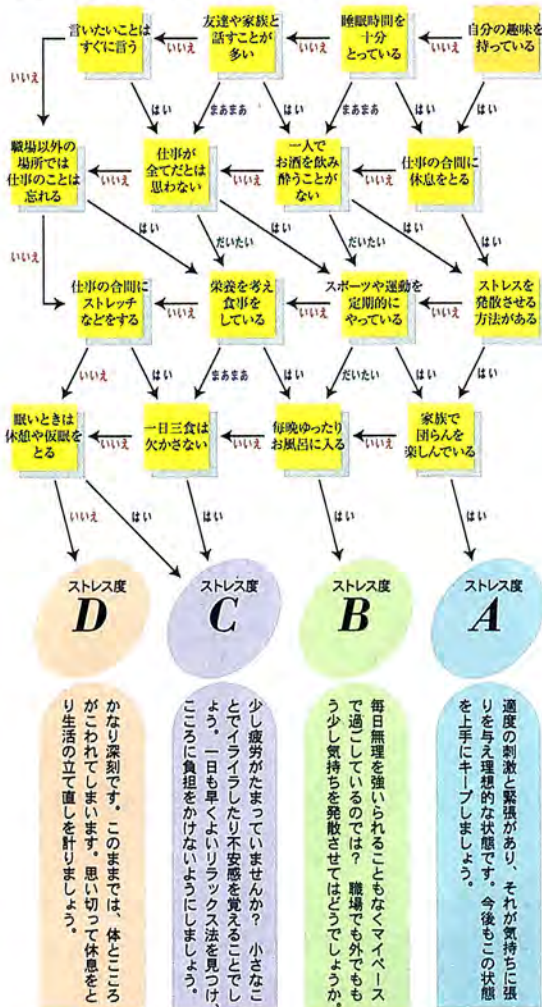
自分の趣味を持っている

いいえ

睡眠時間を十分とっている

いいえ

友達や家族と話すことが多い

いいえ

言いたいことはすぐに言う

いいえ

はい

はい

まあまあ

はい

まあまあ

はい

はい

職場以外の場所では仕事のことは忘れる

いいえ

仕事が全てだとは思わない

いいえ

一人でお酒を飲み酔うことがない

いいえ

仕事の合間に休息をとる

いいえ

はい

だいたい

はい

だいたい

はい

はい

仕事の合間にストレッチなどをする

いいえ

栄養を考え食事をしている

いいえ

スポーツや運動を定期的にやっている

いいえ

ストレスを発散させる方法がある

いいえ

はい

まあまあ

はい

だいたい

はい

はい

眠いときは休憩や仮眠をとる

いいえ

一日三食は欠かさない

いいえ

毎晩ゆったりお風呂に入る

いいえ

家族で団らんを楽しんでいる

いいえ

はい

はい

はい

はい

ストレス度
D

ストレス度
C

ストレス度
B

ストレス度
A

適度の刺激と緊張があり、それが気持ちに張りを与え理想的な状態です。今後もこの状態を上手にキープしましょう。

毎日無理を強いられることもなくマイペースで過ごしているのでは？ 職場でも外でももう少し気持ちを発散させてはどうでしょうか。

少し疲労がたまっていませんか？ 小さなことでイライラしたり不安感を覚えることでしょう。一日も早くよいリラックス法を見つけ、こころに負担をかけないようにしましょう。

かなり深刻です。このままでは、体とこころがこわれてしまいます。思い切って休息をとり生活の立て直しを計りましょう。